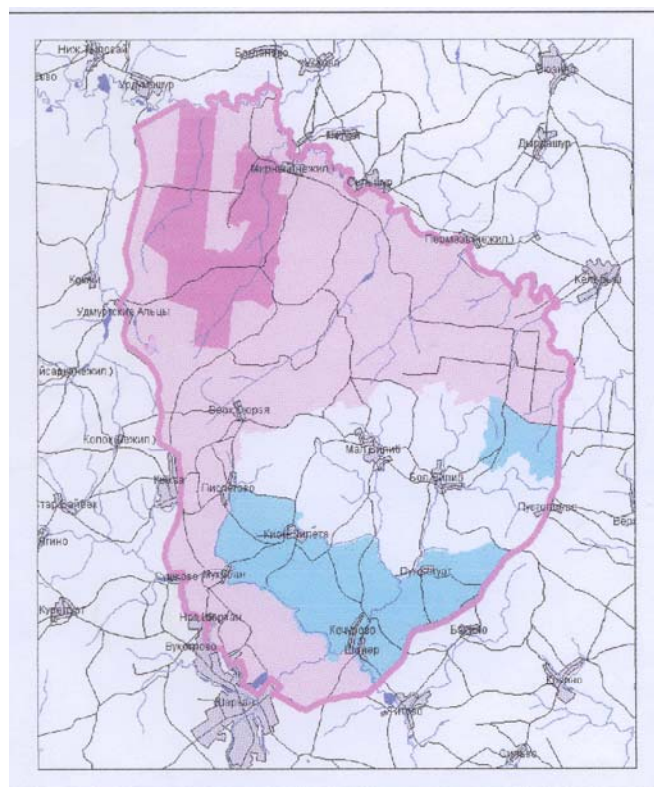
Ниж. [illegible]
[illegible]во
Уд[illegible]
Балтачево
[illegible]
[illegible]
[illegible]
Дзя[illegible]
Мирный(нежил.)
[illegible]
Гермаки(нежил.)
Кеж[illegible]
Удмуртские Альцы
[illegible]айская(нежил.)
Кепура
Верх.Юрзя
Копок(нежил.)
Матвеево
Бол.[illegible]
Кеква
Писеево
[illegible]тар.Бибеево
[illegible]гино
Кирп.Зирета
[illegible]
Чиково
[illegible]
Куре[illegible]
Н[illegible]
Вукобово
Кочурово
Шаяер
Бо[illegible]
Шаркан
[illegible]